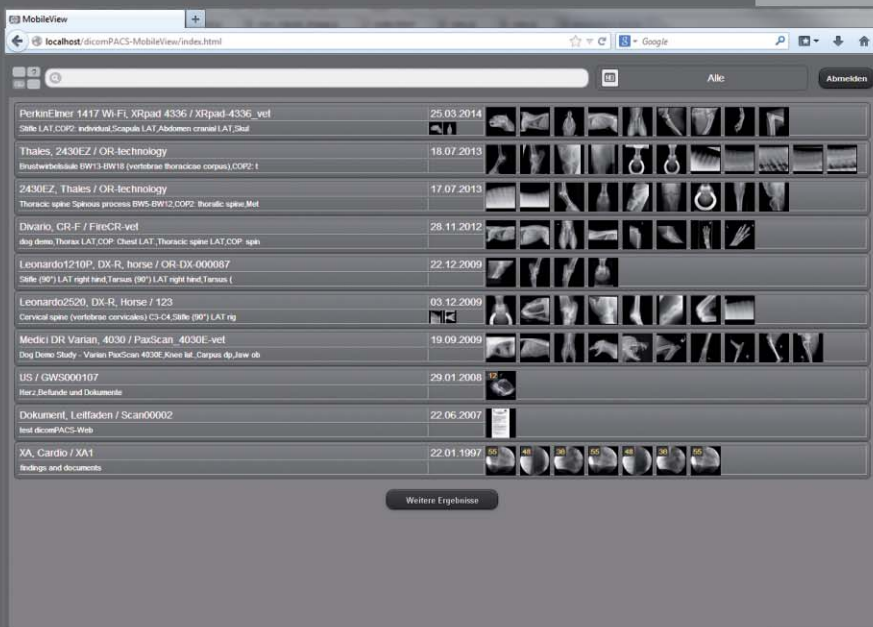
MobileView

localhost/dicomPACS-MobileView/index.html

Google

Alle

Abmelden

PerkinElmer 1417 Wi-Fi, XRpad 4336 / XRpad-4336_vet
25.03.2014
Stifle LAT,COP2: individual,Scapula LAT,Abdomen cranial LAT,Skul

Thales, 2430EZ / OR-technology
18.07.2013
Brustwirbelsäule BW13-BW18 (vertebrae thoracicae corpus),COP2: t

2430EZ, Thales / OR-technology
17.07.2013
Thoracic spine Spinous process BW5-BW12,COP2: thoratic spine,Met

Divario, CR-F / FireCR-vet
28.11.2012
dog demo,Thorax LAT,COP: Chest LAT ,Thoracic spine LAT,COP: spin

Leonardo1210P, DX-R, horse / OR-DX-000087
22.12.2009
Stifle (90°) LAT right hind,Tarsus (90°) LAT right hind,Tarsus (

Leonardo2520, DX-R, Horse / 123
03.12.2009
Cervical spine (vertebrae cervicales) C3-C4,Stifle (90°) LAT rig

Medici DR Varian, 4030 / PaxScan_4030E-vet
19.09.2009
Dog Demo Study - Varian PaxScan 4030E,Knee lat.,Carpus dp,Jaw ob

US / GWS000107
29.01.2008
Herz,Befunde und Dokumente

Dokument, Leitfaden / Scan00002
22.06.2007
test dicomPACS-Web

XA, Cardio / XA1
22.01.1997
findings and documents

Weitere Ergebnisse